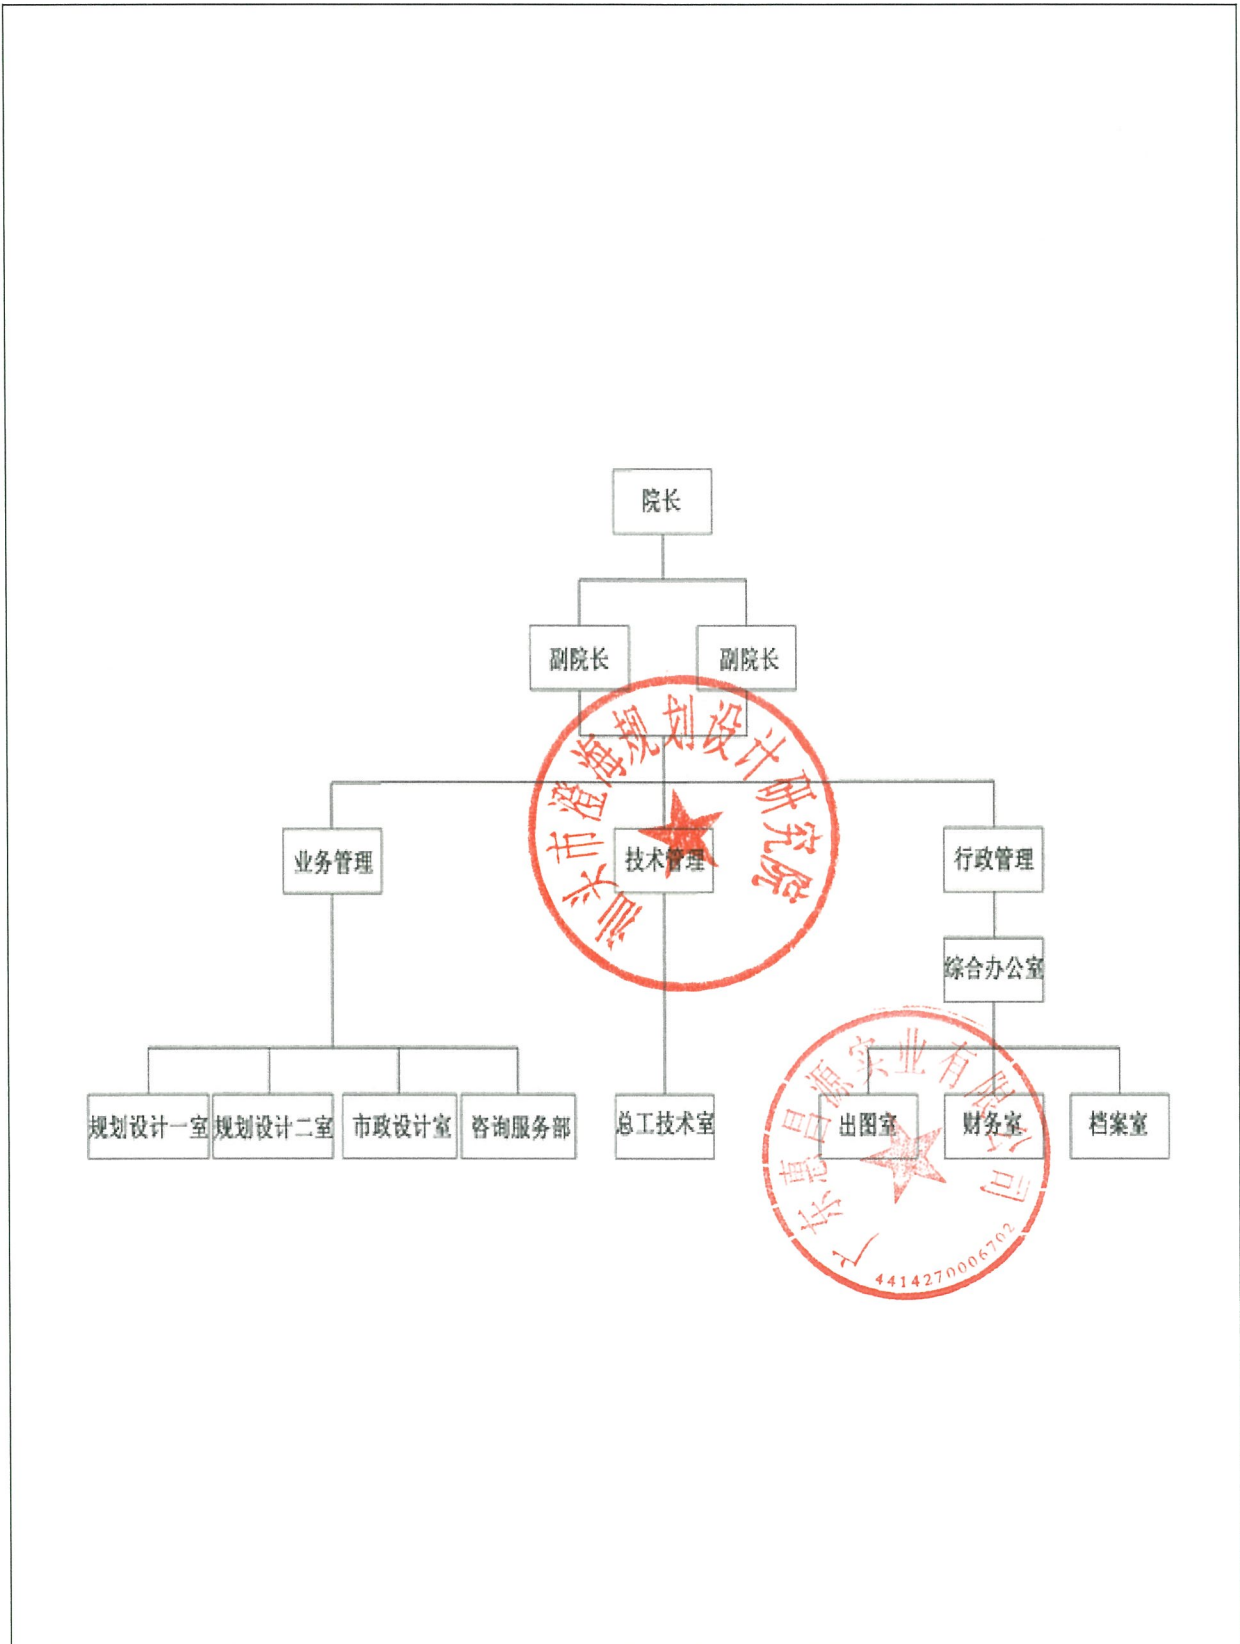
院长

副院长

副院长

汕头市潮海规划设计研究院

业务管理

技术管理

行政管理

综合办公室

广东嘉昌源实业有限公司

4414270006702

规划设计一室

规划设计二室

市政设计室

咨询服务部

总工技术室

出图室

财务室

档案室